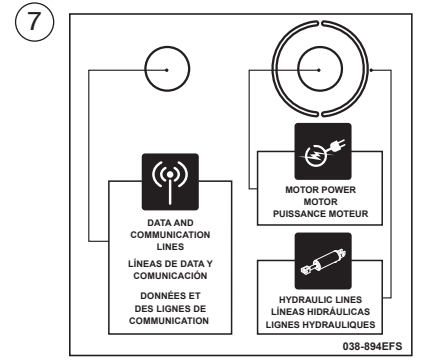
7

DATA AND COMMUNICATION LINES

LÍNEAS DE DATA Y COMUNICACIÓN

DONNÉES ET DES LIGNES DE COMMUNICATION

MOTOR POWER
MOTOR
PUISSANCE MOTEUR

HYDRAULIC LINES
LÍNEAS HIDRÁULICAS
LIGNES HYDRAULIQUES

038-894EFS